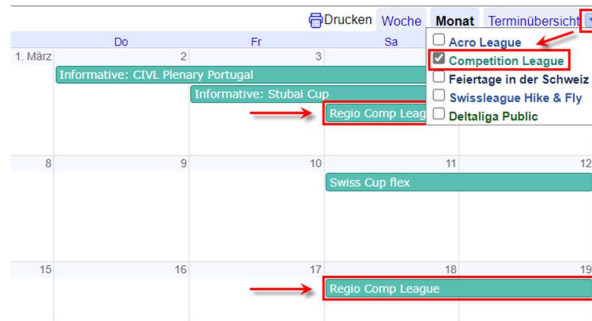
Drucken Woche Monat Terminübersicht

| | Do | Fr | Sa |
|---|---|---|---|
| 1. März | 2 | 3 | |
| 8 | 9 | 10 | 11 |
| 15 | 16 | 17 | 18 |

Informative: CIVL Plenary Portugal
Informative: Stubai Cup
Regio Comp Leag

Acro League
Competition League
Feiertage in der Schweiz
Swissleague Hike & Fly
Deltaliga Public

12
Swiss Cup flex

19
Regio Comp League